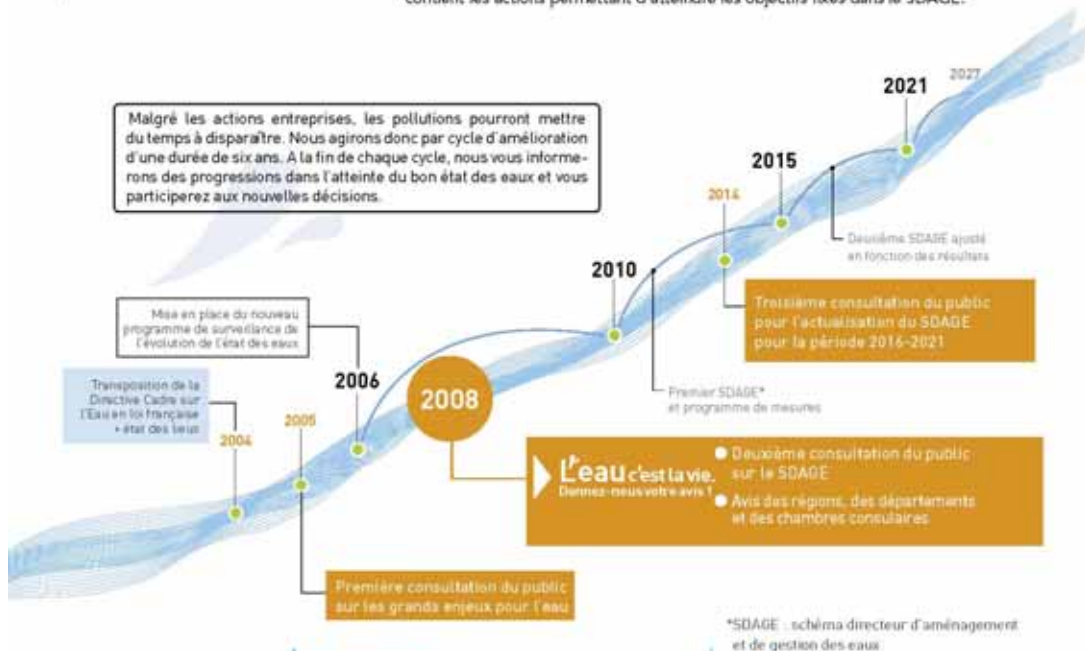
contient les actions permettant d'atteindre les objectifs fixés dans le SDAGE.

Malgré les actions entreprises, les pollutions pourront mettre du temps à disparaître. Nous agirons donc par cycle d'amélioration d'une durée de six ans. A la fin de chaque cycle, nous vous informerons des progressions dans l'atteinte du bon état des eaux et vous participerez aux nouvelles décisions.

2027

2021

2015

2014

Deuxième SDAGE ajusté en fonction des résultats

2010

Troisième consultation du public pour l'actualisation du SDAGE pour la période 2016-2021

Mise en place du nouveau programme de surveillance de l'évolution de l'état des eaux

2006

2008

Premier SDAGE* et programme de mesures

Transposition de la Directive Cadre sur l'Eau en loi française + état des lieux

2004

2005

L'eau c'est la vie. Donnez-nous votre avis !

Deuxième consultation du public sur le SDAGE

Avis des régions, des départements et des chambres consulaires

Première consultation du public sur les grands enjeux pour l'eau

*SDAGE : schéma directeur d'aménagement et de gestion des eaux